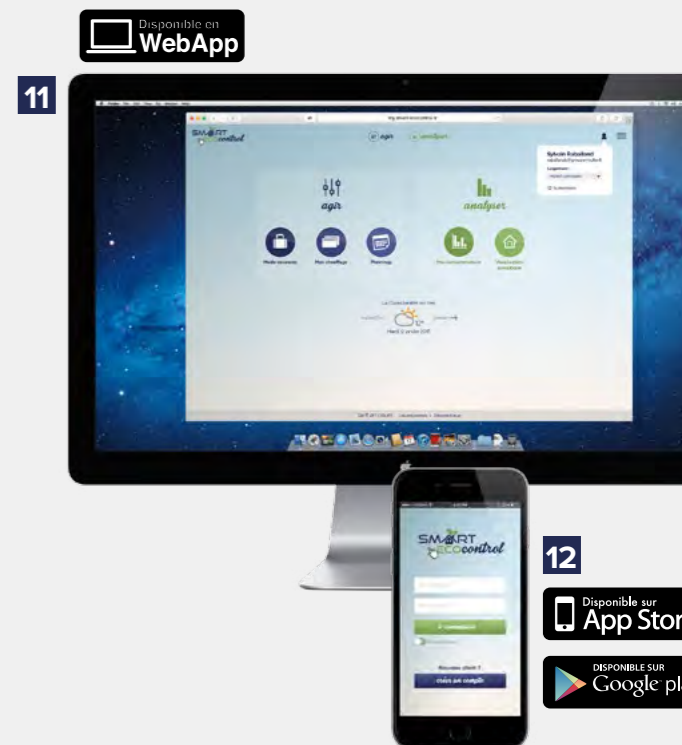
Disponible en
WebApp

11

SMART control

agir

analyser

agir

analyser

Sylvain Robolland

Mode vacances

Mon chauffage

Planning

Mardi 6 janvier 2015

SMART ECOcontrol

Se connecter

Nouveau client ?

créer un compte

12

Disponible sur
App Stor

DISPONIBLE SUR
Google pl